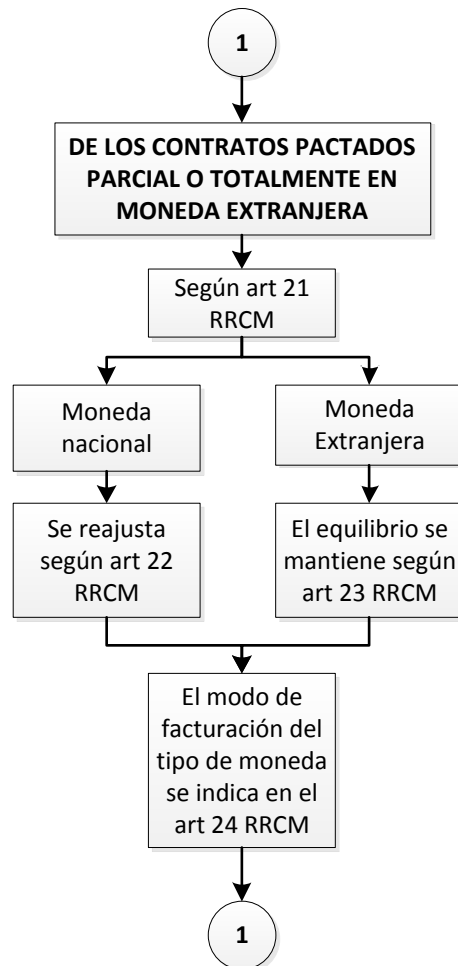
1

DE LOS CONTRATOS PACTADOS PARCIAL O TOTALMENTE EN MONEDA EXTRANJERA

Según art 21 RRCM

Moneda nacional

Se reajusta según art 22 RRCM

Moneda Extranjera

El equilibrio se mantiene según art 23 RRCM

El modo de facturación del tipo de moneda se indica en el art 24 RRCM

1